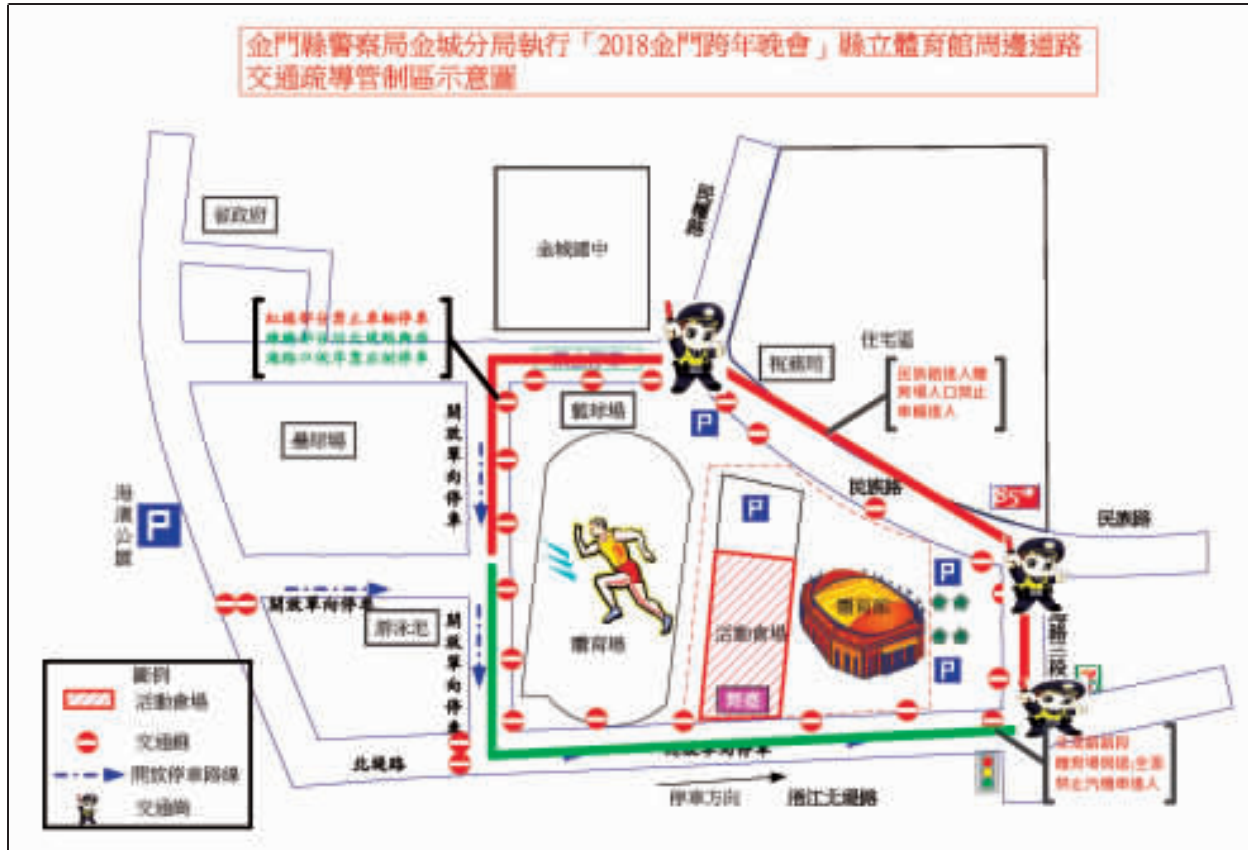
金門縣警察局金城分局執行「2018金門跨年晚會」縣立體育館周邊道路交通疏導管制區示意圖

縣政府

金城國中

民權路

紅線部份禁止車輛停車
綠線部份汽機車停車
道路口前禁止停車

住宅區

稅務局

民族路進入體育場入口禁止車輛進入

籃球場

壘球場

開放單向停車

民族路

85°

民族路

海濱公園

體育場

活動會場

體育館

開放單向停車

游泳池

開放單向停車

環島北路

舞臺

圖例
活動會場
交通錐
開放停車路線
交通哨

北堤路

開放單向停車

停車方向

浯江北堤路

民族路到體育場路段:全面禁止汽機車進入